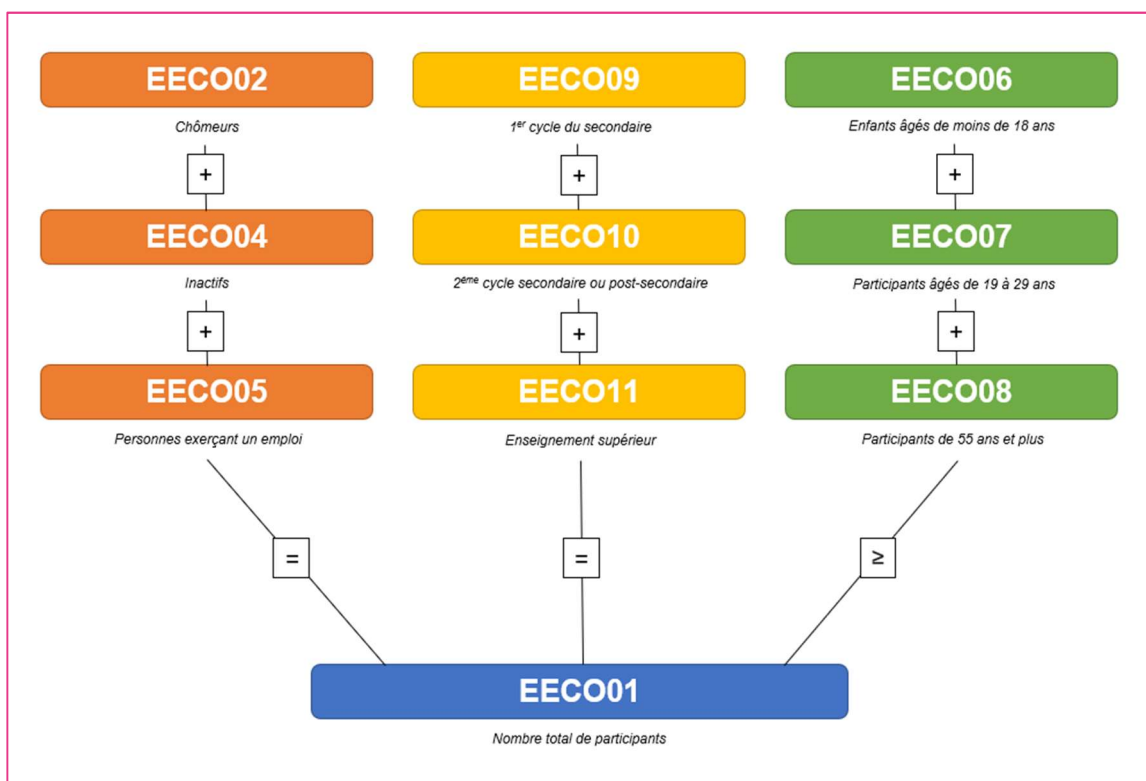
EECO02

Chômeurs

+

EECO04

Inactifs

+

EECO05

Personnes exerçant un emploi

EECO09

1$^{er}$ cycle du secondaire

+

EECO10

2$^{ème}$ cycle secondaire ou post-secondaire

+

EECO11

Enseignement supérieur

EECO06

Enfants âgés de moins de 18 ans

+

EECO07

Participants âgés de 19 à 29 ans

+

EECO08

Participants de 55 ans et plus

=

=

≥

EECO01

Nombre total de participants